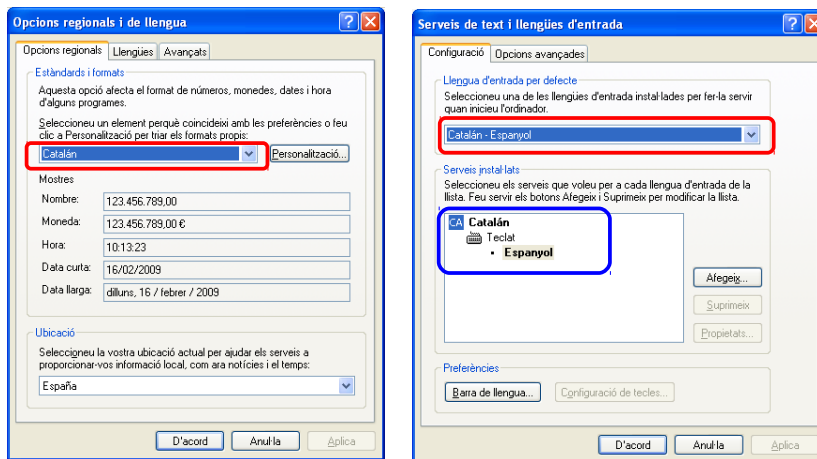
Opcions regionals i de llengua

Opcions regionals | Llengües | Avançats

Estàndards i formats

Aquesta opció afecta el format de números, monedes, dates i hora d'alguns programes.

Seleccioneu un element perquè coincideixi amb les preferències o feu clic a Personalització per triar els formats propis:

Catalán

Personalització...

Mostres

| | |
|---|---|
| Nombre: | 123.456.789,00 |
| Moneda: | 123.456.789,00 € |
| Hora: | 10:13:23 |
| Data curta: | 16/02/2009 |
| Data llarga: | dilluns, 16 / febrer / 2009 |

Ubicació

Seleccioneu la vostra ubicació actual per ajudar els serveis a proporcionar-vos informació local, com ara notícies i el temps:

España

D'acord | Anul·la | Aplica

Serveis de text i llengües d'entrada

Configuració | Opcions avançades

Llengua d'entrada per defecte

Seleccioneu una de les llengües d'entrada instal·lades per fer-la servir quan inicieu l'ordinador.

Catalán - Espanyol

Serveis instal·lats

Seleccioneu els serveis que voleu per a cada llengua d'entrada de la llista. Feu servir els botons Afegeix i Suprimeix per modificar la llista.

CA Catalán
Teclat
• Espanyol

Afegeix...
Suprimeix
Propietats...

Preferències

Barra de llengua... | Configuració de tecles...

D'acord | Anul·la | Aplica